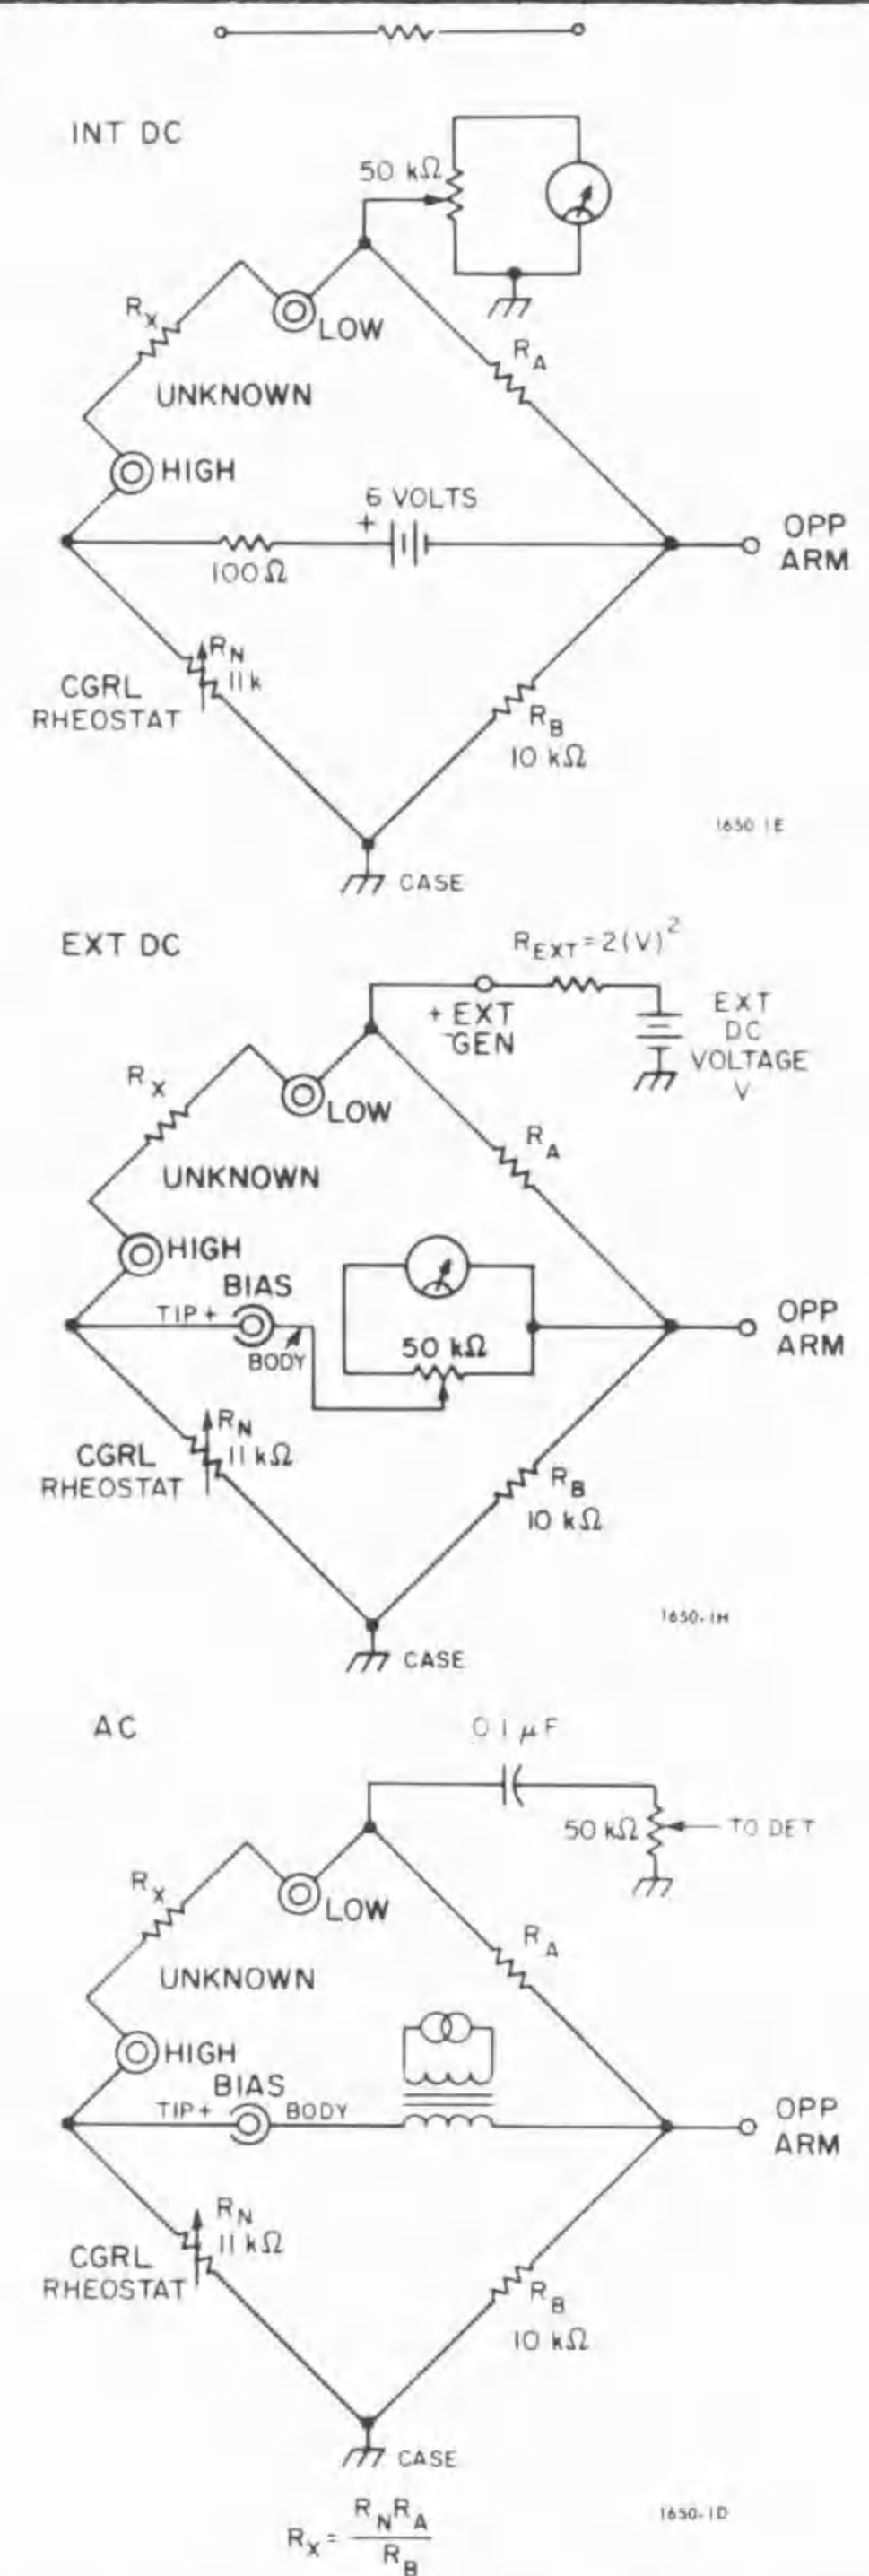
INT DC

50 kΩ

$R_X$

LOW

$R_A$

UNKNOWN

HIGH

6 VOLTS

+

OPP ARM

100 Ω

$R_N$ 11 k

CGRL RHEOSTAT

$R_B$ 10 kΩ

1650-1E

CASE

EXT DC

$R_{EXT} = 2(V)^2$

+ EXT GEN

EXT DC VOLTAGE V

$R_X$

LOW

$R_A$

UNKNOWN

HIGH

BIAS

TIP +

BODY

50 kΩ

OPP ARM

$R_N$ 11 kΩ

CGRL RHEOSTAT

$R_B$ 10 kΩ

1650-1H

CASE

AC

0.1 μF

50 kΩ

TO DET

$R_X$

LOW

$R_A$

UNKNOWN

HIGH

BIAS

TIP +

BODY

OPP ARM

$R_N$ 11 kΩ

CGRL RHEOSTAT

$R_B$ 10 kΩ

CASE

1650-1D

$R_X = \frac{R_N R_A}{R_B}$